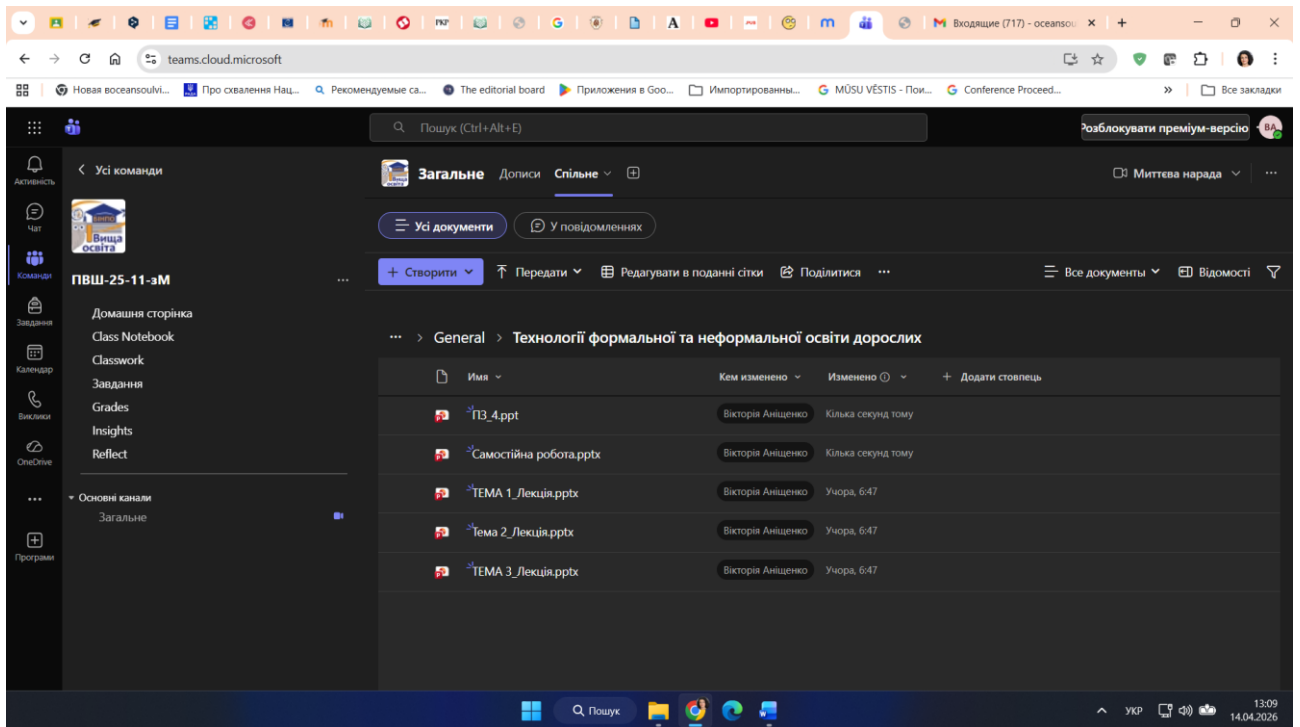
M Входящие (717) - oceansou ×  +

teams.cloud.microsoft

Новая boceansoulvi... Про схвалення Нац... Рекомендуемые са... The editorial board Приложения в Goo... Импортированны... MŪSU VĒSTIS - Пои... Conference Proceed... Все закладки

Пошук (Ctrl+Alt+E)

Розблокувати преміум-версію BA

Активність
Чат
Команди
Завдання
Календар
Виклики
OneDrive
Програми

Усі команди

Вища освіта

ПВШ-25-11-аМ ...

Домашня сторінка
Class Notebook
Classwork
Завдання
Grades
Insights
Reflect

Основні канали
Загальне

Загальне Дописи Спільне

Миттєва нарада

Усі документи
У повідомленнях

+ Створити
Передати
Редагувати в поданні сітки
Поділитися
...
Все документи
Відомості

... > General > Технології формальної та неформальної освіти дорослих

| Имя | Кем изменено | Изменено | + Додати стовпець |
|---|---|---|---|
| ПЗ_4.ppt | Вікторія Аніщенко | Кілька секунд тому | |
| Самостійна робота.pptx | Вікторія Аніщенко | Кілька секунд тому | |
| ТЕМА 1_Лекція.pptx | Вікторія Аніщенко | Учора, 6:47 | |
| Тема 2_Лекція.pptx | Вікторія Аніщенко | Учора, 6:47 | |
| ТЕМА 3_Лекція.pptx | Вікторія Аніщенко | Учора, 6:47 | |

Пошук

УКР 13:09 14.04.2026